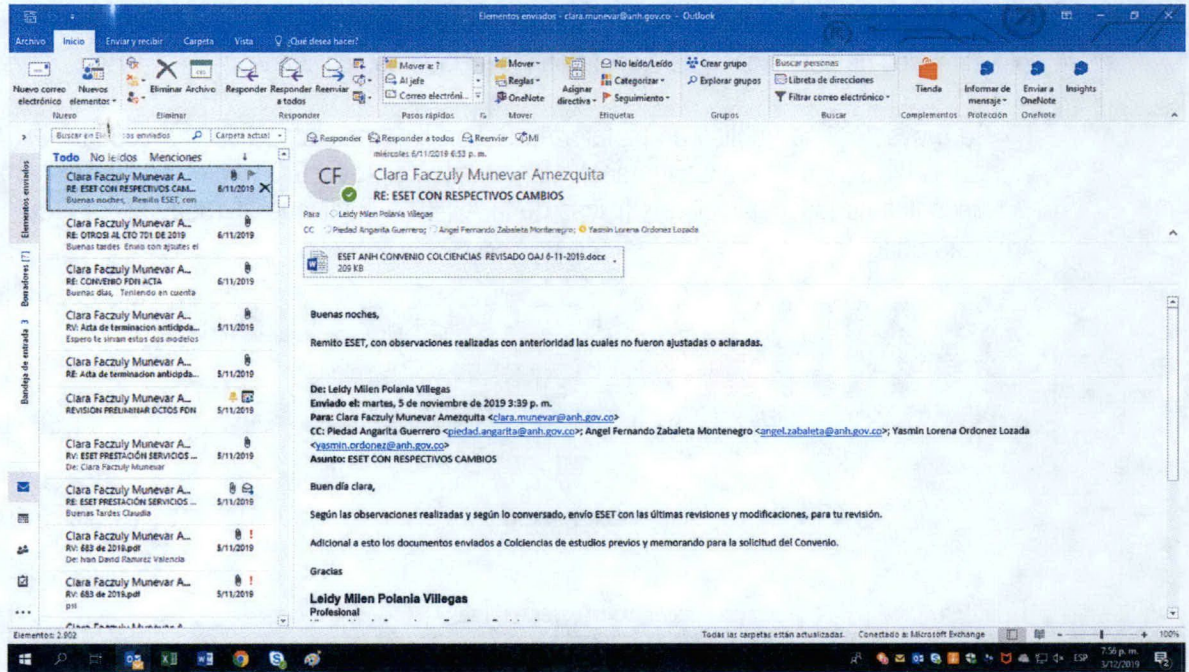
Elementos enviados - clara.munevar@anh.gov.co - Outlook

Archivo Inicio Enviar y recibir Carpeta Vista ¿Qué desea hacer?

Nuevo correo electrónico Nuevos elementos Nuevo Eliminar Archivo Eliminar Responder Responder a todos Reenviar Responder Mover a: ? Al jefe Correo electróni... Pasos rápidos Mover Reglas OneNote Mover Asignar directiva No leído/Leído Categorizar Seguimiento Etiquetas Crear grupo Explorar grupos Grupos Buscar personas Libreta de direcciones Filtrar correo electrónico Buscar Tienda Complementos Informar de mensaje Protección Enviar a OneNote OneNote Insights

Buscar en Ele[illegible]os enviados Carpeta actual

Todo No leídos Menciones

Elementos enviados Borradores [7] Bandeja de entrada 3

Clara Faczuly Munevar A... RE: ESET CON RESPECTIVOS CAM... 6/11/2019 Buenas noches, Remito ESET, con

Clara Faczuly Munevar A... RE: OTROSI AL CTO 701 DE 2019 6/11/2019 Buenas tardes Envío con ajustes el

Clara Faczuly Munevar A... RE: CONVENIO FDN ACTA 6/11/2019 Buenos días, Teniendo en cuenta

Clara Faczuly Munevar A... RV: Acta de terminacion anticipda... 5/11/2019 Espero te sirvan estos dos modelos

Clara Faczuly Munevar A... RE: Acta de terminacion anticipda... 5/11/2019

Clara Faczuly Munevar A... REVISION PRELIMINAR DCTOS FDN 5/11/2019

Clara Faczuly Munevar A... RV: ESET PRESTACIÓN SERVICIOS ... 5/11/2019 De: Clara Faczuly Munevar

Clara Faczuly Munevar A... RE: ESET PRESTACIÓN SERVICIOS ... 5/11/2019 Buenas Tardes Claudia

Clara Faczuly Munevar A... RV: 683 de 2019.pdf 5/11/2019 De: Ivan David Ramirez Valencia

Clara Faczuly Munevar A... RV: 683 de 2019.pdf 5/11/2019 psi

Responder Responder a todos Reenviar MI

miércoles 6/11/2019 6:52 p. m.

CF Clara Faczuly Munevar Amezquita

RE: ESET CON RESPECTIVOS CAMBIOS

Para Leidy Milen Polania Villegas

CC Piedad Angarita Guerrero; Angel Fernando Zabaleta Montenegro; Yasmin Lorena Ordonez Lozada

ESET ANH CONVENIO COLCIENCIAS REVISADO OAJ 6-11-2019.docx 209 KB

Buenas noches,

Remito ESET, con observaciones realizadas con anterioridad las cuales no fueron ajustadas o aclaradas.

De: Leidy Milen Polania Villegas
Enviado el: martes, 5 de noviembre de 2019 3:39 p. m.
Para: Clara Faczuly Munevar Amezquita <clara.munevar@anh.gov.co>
CC: Piedad Angarita Guerrero <piedad.angarita@anh.gov.co>; Angel Fernando Zabaleta Montenegro <angel.zabaleta@anh.gov.co>; Yasmin Lorena Ordonez Lozada <yasmin.ordonez@anh.gov.co>
Asunto: ESET CON RESPECTIVOS CAMBIOS

Buen día clara,

Según las observaciones realizadas y según lo conversado, envío ESET con las últimas revisiones y modificaciones, para tu revisión.

Adicional a esto los documentos enviados a Colciencias de estudios previos y memorando para la solicitud del Convenio.

Gracias

Leidy Milen Polania Villegas
Profesional

Elementos: 2.902 Todas las carpetas están actualizadas. Conectado a: Microsoft Exchange 100%

7:56 p. m. 5/12/2019 ESP